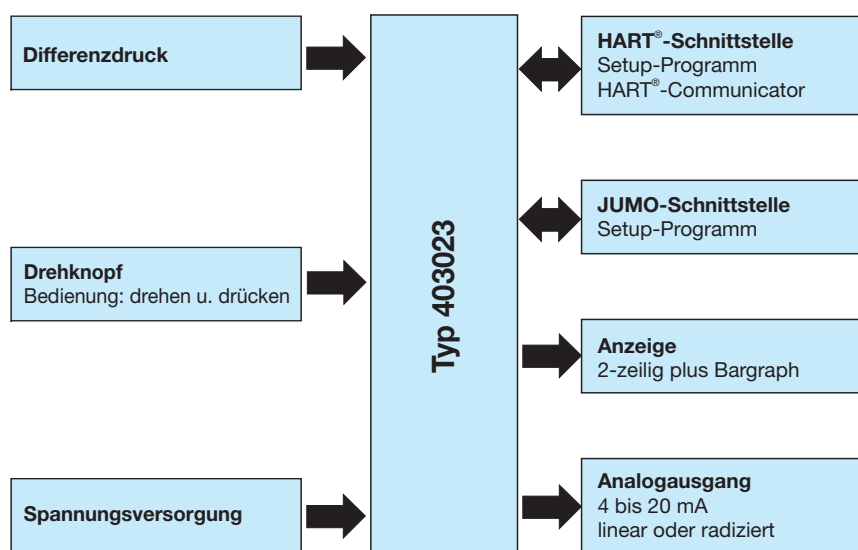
Differenzdruck

Drehknopf
Bedienung: drehen u. drücken

Spannungsversorgung

Typ 403023

HART®-Schnittstelle
Setup-Programm
HART®-Communicator

JUMO-Schnittstelle
Setup-Programm

Anzeige
2-zeilig plus Bargraph

Analogausgang
4 bis 20 mA
linear oder radiziert